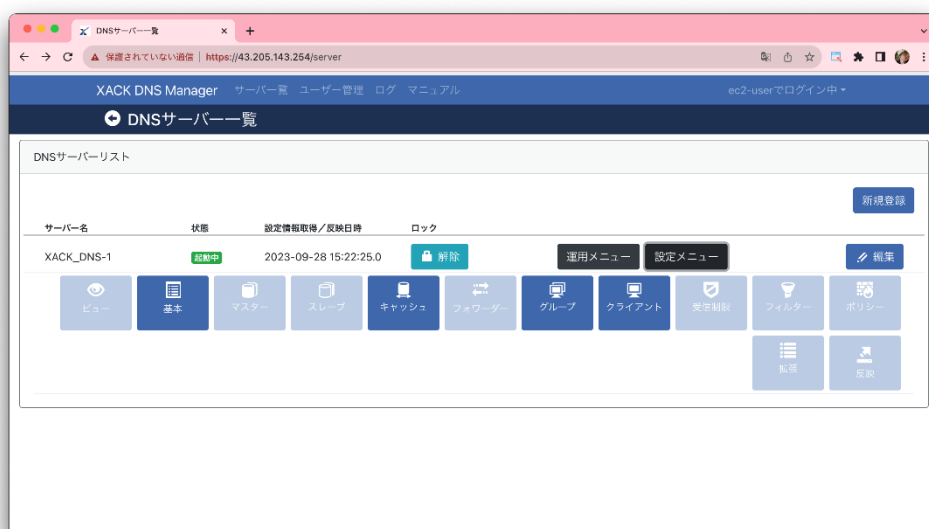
DNSサーバー一覧
保護されていない通信 | https://43.205.143.254/server

XACK DNS Manager サーバー覧 ユーザー管理 ログ マニュアル
ec2-userでログイン中

DNSサーバー一覧

DNSサーバーリスト

新規登録

| サーバー名 | 状態 | 設定情報取得／反映日時 | ロック |
|---|---|---|---|
| XACK_DNS-1 | 起動中 | 2023-09-28 15:22:25.0 | 解除 |

運用メニュー 設定メニュー 編集

ビュー 基本 マスター スレーブ キャッシュ フォワーダー グループ クライアント 受信制限 フィルター ポリシー

拡張 反映